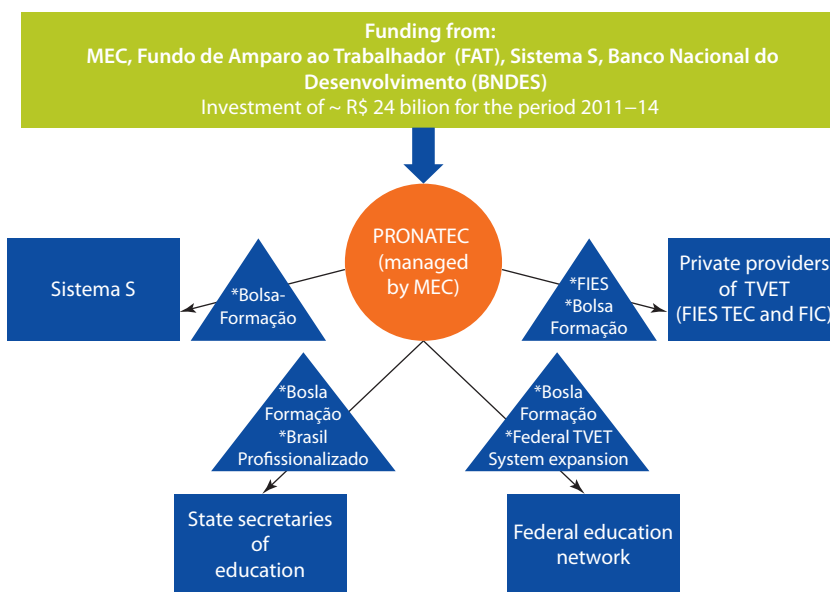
Funding from:
MEC, Fundo de Amparo ao Trabalhador (FAT), Sistema S, Banco Nacional do Desenvolvimento (BNDES)
Investment of ~ R$ 24 bilion for the period 2011–14

PRONATEC (managed by MEC)

Sistema S

*Bolsa-Formação

*FIES
*Bolsa Formação

Private providers of TVET (FIES TEC and FIC)

*Bosla Formação
*Brasil Profissionalizado

*Bosla Formação
*Federal TVET System expansion

State secretaries of education

Federal education network